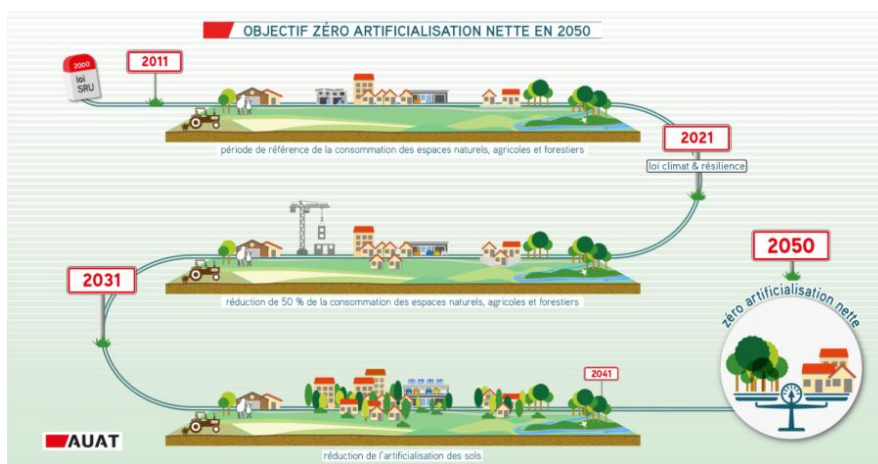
OBJECTIF ZÉRO ARTIFICIALISATION NETTE EN 2050

2000
loi SRU

2011

période de référence de la consommation des espaces naturels, agricoles et forestiers

2021
loi climat & résilience

2031

réduction de 50 % de la consommation des espaces naturels, agricoles et forestiers

2050
zéro artificialisation nette

2041

réduction de l'artificialisation des sols

AUAT